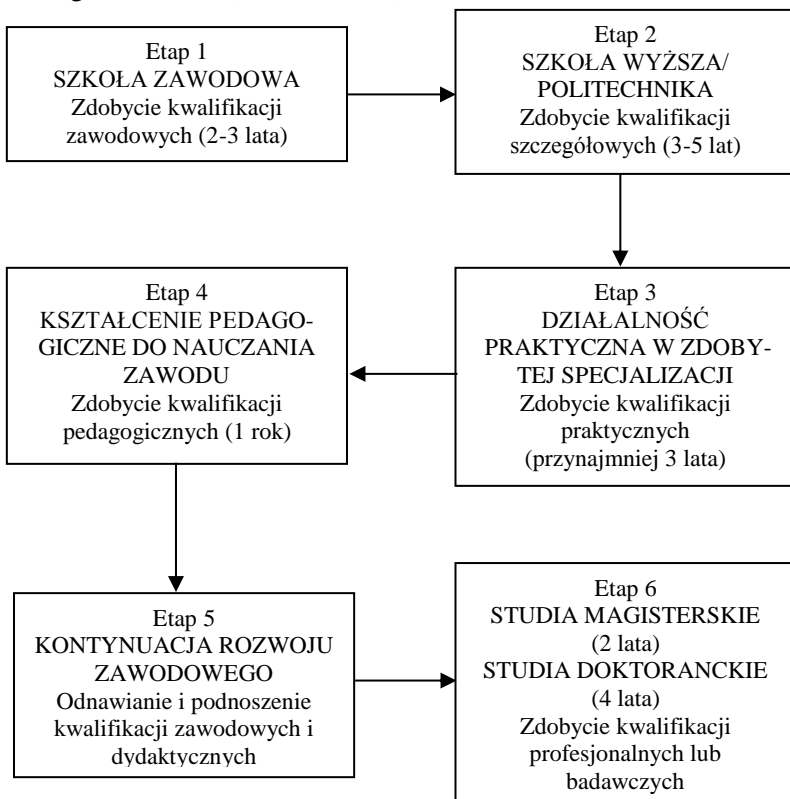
Etap 1
SZKOŁA ZAWODOWA
Zdobycie kwalifikacji zawodowych (2-3 lata)

Etap 2
SZKOŁA WYŻSZA/ POLITECHNIKA
Zdobycie kwalifikacji szczegółowych (3-5 lat)

Etap 3
DZIAŁALNOŚĆ PRAKTYCZNA W ZDOBYTEJ SPECJALIZACJI
Zdobycie kwalifikacji praktycznych (przynajmniej 3 lata)

Etap 4
KSZTAŁCENIE PEDAGOGICZNE DO NAUCZANIA ZAWODU
Zdobycie kwalifikacji pedagogicznych (1 rok)

Etap 5
KONTYNUACJA ROZWOJU ZAWODOWEGO
Odnawianie i podnoszenie kwalifikacji zawodowych i dydaktycznych

Etap 6
STUDIA MAGISTERSKIE (2 lata)
STUDIA DOKTORANCKIE (4 lata)
Zdobycie kwalifikacji profesjonalnych lub badawczych